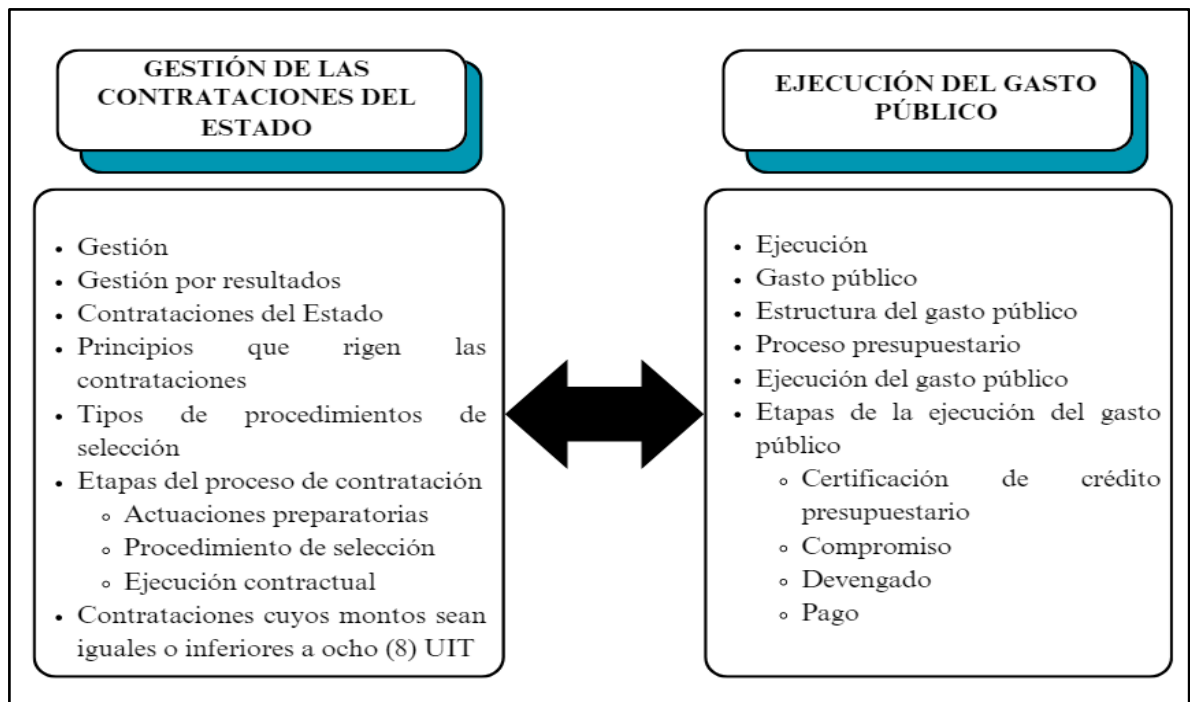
GESTIÓN DE LAS CONTRATACIONES DEL ESTADO

- Gestión
- Gestión por resultados
- Contrataciones del Estado
- Principios que rigen las contrataciones
- Tipos de procedimientos de selección
- Etapas del proceso de contratación
  - Actuaciones preparatorias
  - Procedimiento de selección
  - Ejecución contractual
- Contrataciones cuyos montos sean iguales o inferiores a ocho (8) UIT

EJECUCIÓN DEL GASTO PÚBLICO

- Ejecución
- Gasto público
- Estructura del gasto público
- Proceso presupuestario
- Ejecución del gasto público
- Etapas de la ejecución del gasto público
  - Certificación de crédito presupuestario
  - Compromiso
  - Devengado
  - Pago